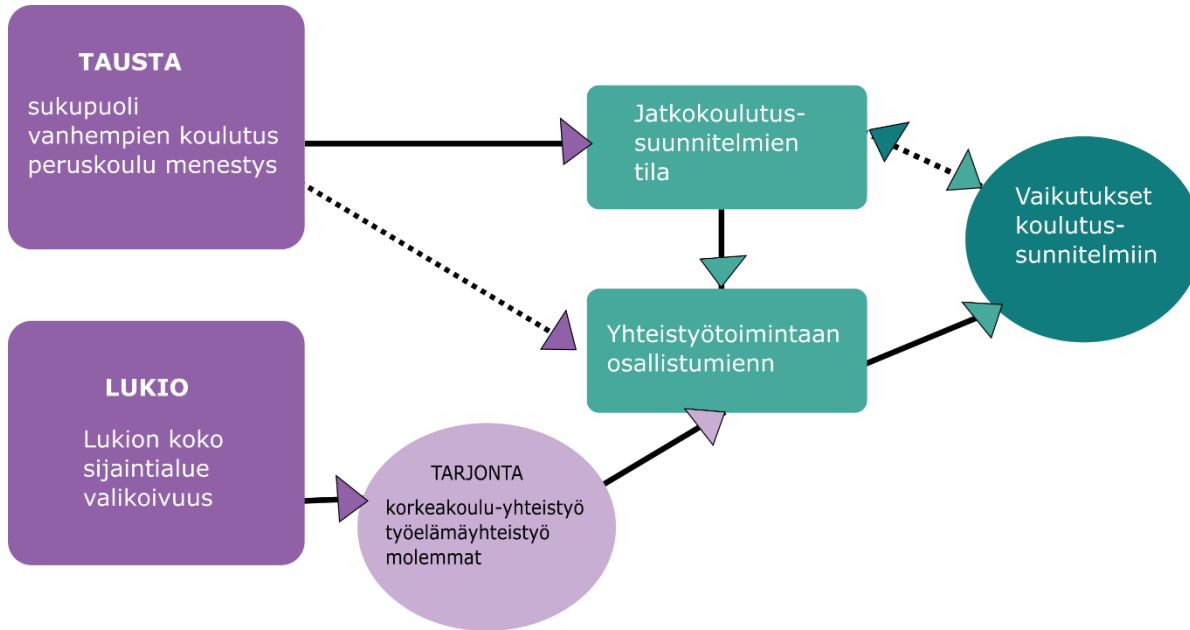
TAUSTA
sukupuoli
vanhempien koulutus
peruskoulu menestys

Jatkokoulutus-
suunnitelmien
tila

Vaikutukset
koulutus-
sunnitelmiin

Yhteistyötoimintaan
osallistumienn

LUKIO
Lukion koko
sijaintialue
valikoivuus

TARJONTA
korkeakoulu-yhteistyö
työelämäyhteistyö
molemmat